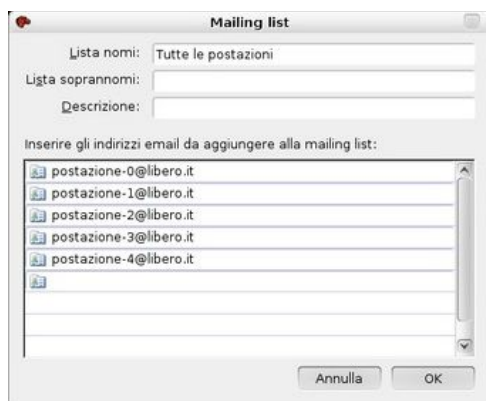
Mailing list

Lista nomi: Tutte le postazioni

Lista soprannomi:

Descrizione:

Inserire gli indirizzi email da aggiungere alla mailing list:

postazione-0@libero.it
postazione-1@libero.it
postazione-2@libero.it
postazione-3@libero.it
postazione-4@libero.it

Annulla OK